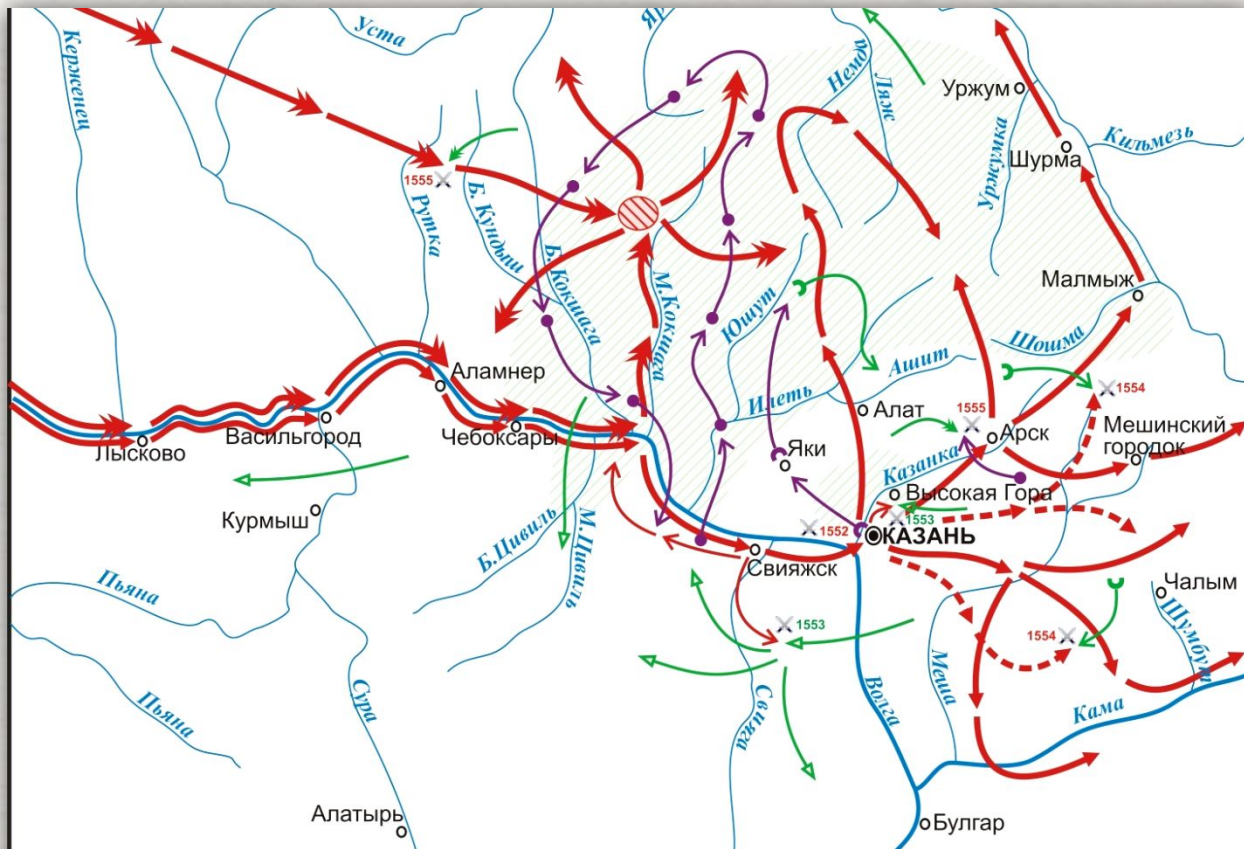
Керженец
Уста
Ял
Немда
Ляж
Уржум
Уржумка
Шурма
Кильмезь
1555
Рутка
Б. Кундыш
Б. Кокшага
М.Кокшага
Юшут
Малмыж
Шошма
Ашит
Аламнер
1554
Илеть
Алат
1555
Арск
Мешинский городок
Лысково
Васильгород
Чебоксары
Яки
Казанка
Высокая Гора
1553
Курмыш
1552
КАЗАНЬ
Б.Цивиль
М.Цивиль
Свияжск
Чалым
Пьяна
1553
1554
Шумбут
Сура
Меша
Пьяна
Свияга
Волга
Кама
Алатырь
Булгар